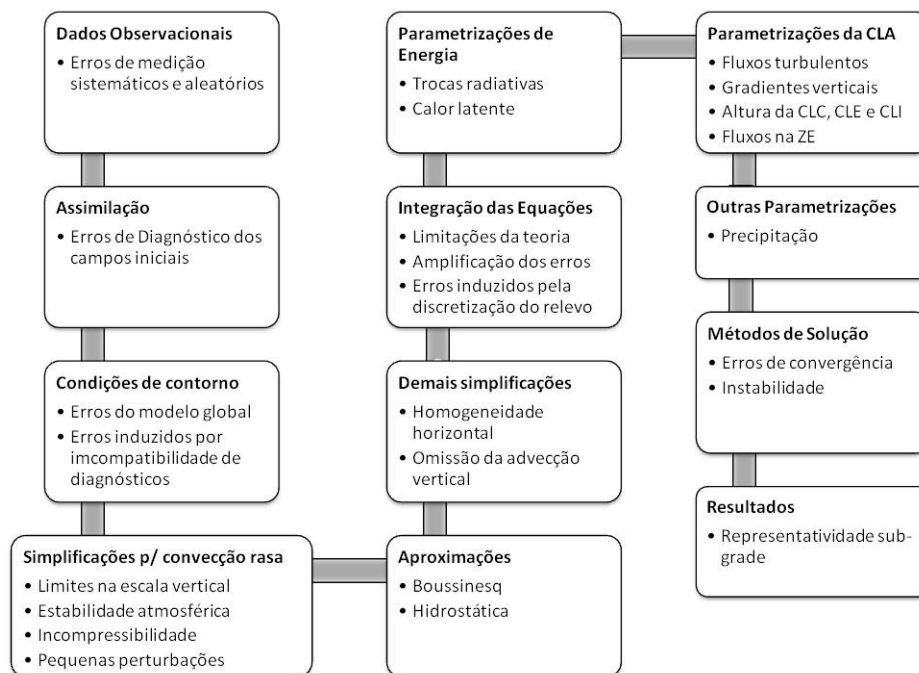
Dados Observacionais
• Erros de medição sistemáticos e aleatórios

Assimilação
• Erros de Diagnóstico dos campos iniciais

Condições de contorno
• Erros do modelo global
• Erros induzidos por imcompatibilidade de diagnósticos

Simplificações p/ convecção rasa
• Limites na escala vertical
• Estabilidade atmosférica
• Incompressibilidade
• Pequenas perturbações

Aproximações
• Boussinesq
• Hidrostática

Demais simplificações
• Homogeneidade horizontal
• Omissão da advecção vertical

Integração das Equações
• Limitações da teoria
• Amplificação dos erros
• Erros induzidos pela discretização do relevo

Parametrizações de Energia
• Trocas radiativas
• Calor latente

Parametrizações da CLA
• Fluxos turbulentos
• Gradientes verticais
• Altura da CLC, CLE e CLI
• Fluxos na ZE

Outras Parametrizações
• Precipitação

Métodos de Solução
• Erros de convergência
• Instabilidade

Resultados
• Representatividade subgrade